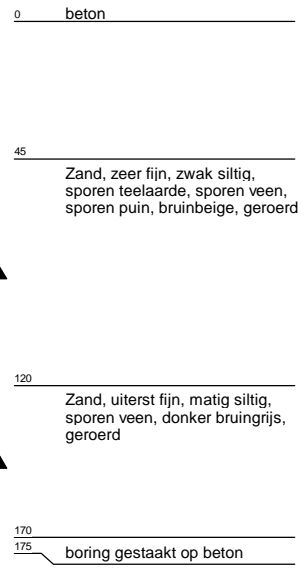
0
beton

45
Zand, zeer fijn, zwak siltig, sporen teelaarde, sporen veen, sporen puin, bruinbeige, geroerd

120
Zand, uiterst fijn, matig siltig, sporen veen, donker bruingrijs, geroerd

170
175
boring gestaakt op beton